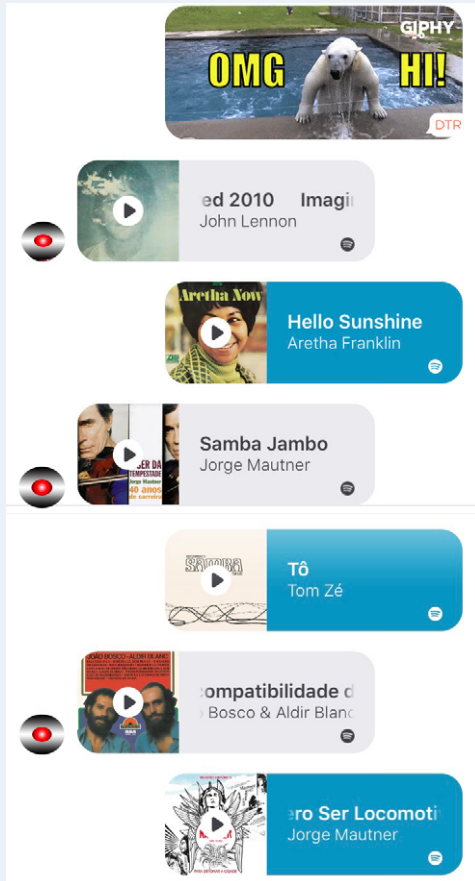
GIPHY
OMG HI!
DTR

ed 2010 Imagi
John Lennon

Aretha Now
Hello Sunshine
Aretha Franklin

Samba Jambo
Jorge Mautner

Tô
Tom Zé

JOÃO BOSCO - ALDIR BLANC
compatibilidade d
Bosco & Aldir Blanc

ero Ser Locomoti
Jorge Mautner